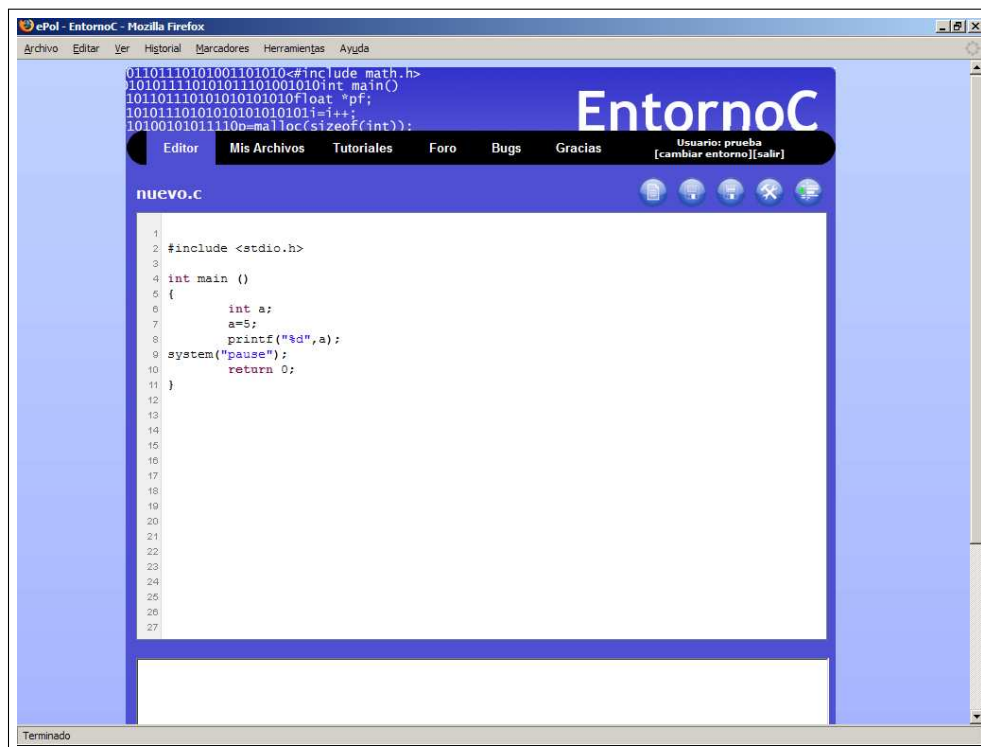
ePol - EntornoC - Mozilla Firefox

Archivo Editar Ver Historial Marcadores Herramientas Ayuda

01101110101001101010<#include math.h>
)1010111010101110100101010int main()
1011011101010101010101float *pf;
101011101010101010101011i=i++;
10100101011110p=malloc(sizeof(int));

EntornoC

Editor Mis Archivos Tutoriales Foro Bugs Gracias

Usuario: prueba
[cambiar entorno][salir]

nuevo.c

1
2 #include <stdio.h>
3
4 int main ()
5 {
6 int a;
7 a=5;
8 printf("%d",a);
9 system("pause");
10 return 0;
11 }
12
13
14
15
16
17
18
19
20
21
22
23
24
25
26
27

Terminado